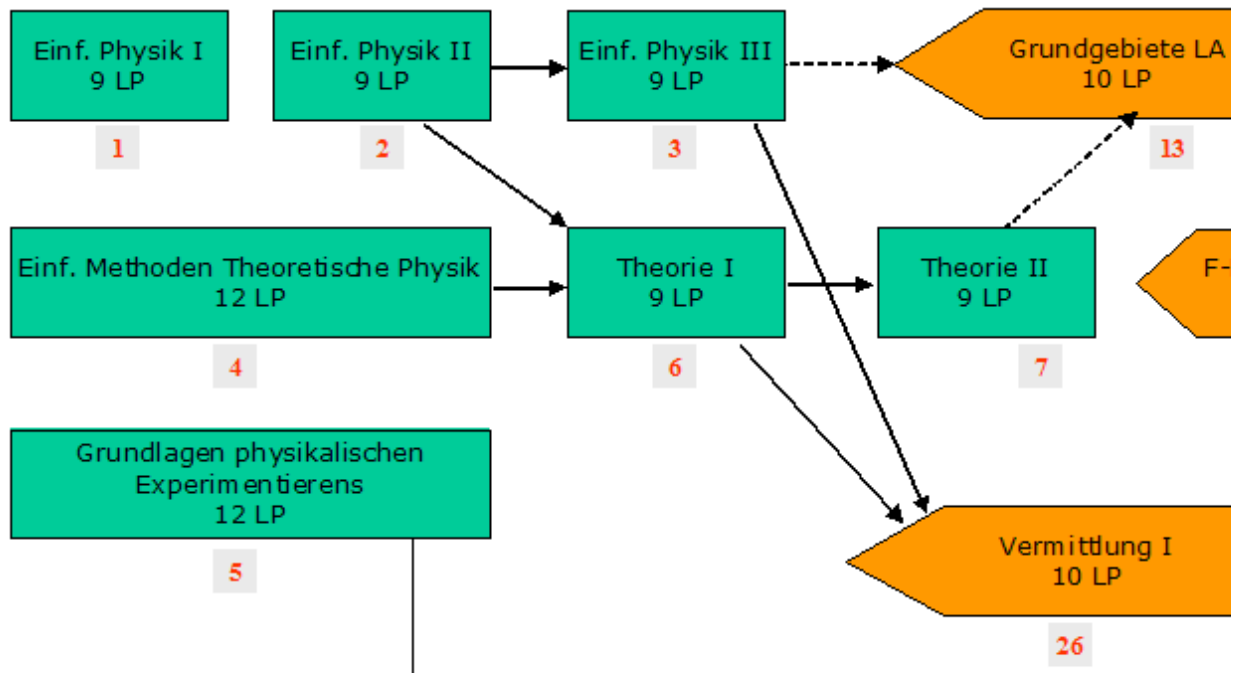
Einf. Physik I
9 LP

1

Einf. Physik II
9 LP

2

Einf. Physik III
9 LP

3

Grundgebiete LA
10 LP

13

Einf. Methoden Theoretische Physik
12 LP

4

Theorie I
9 LP

6

Theorie II
9 LP

7

F-

Grundlagen physikalischen Experimentierens
12 LP

5

Vermittlung I
10 LP

26